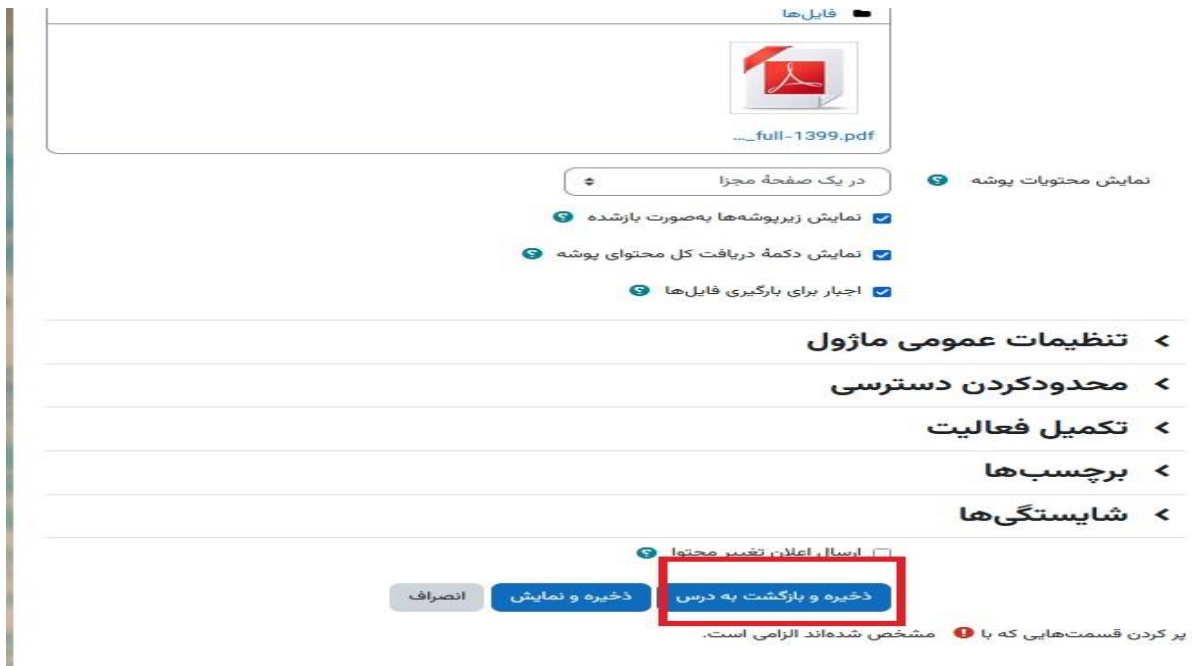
فایل‌ها

..._full-1399.pdf

نمایش محتویات پوشه
در یک صفحهٔ مجزا

نمایش زیرپوشه‌ها به‌صورت بازشده

نمایش دکمهٔ دریافت کل محتوای پوشه

اجبار برای بارگیری فایل‌ها

تنظیمات عمومی ماژول

محدودکردن دسترسی

تکمیل فعالیت

برچسب‌ها

شایستگی‌ها

ارسال اعلان تغییر محتوا

ذخیره و بازگشت به درس
ذخیره و نمایش
انصراف

پر کردن قسمت‌هایی که با مشخص شده‌اند الزامی است.